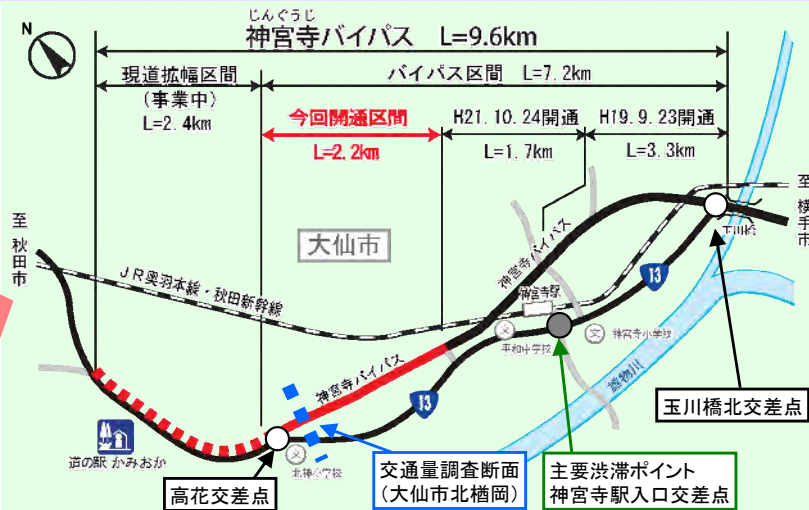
N

じんぐうじ
神宮寺バイパス　L=9.6km

現道拡幅区間
（事業中）
L=2.4km

バイパス区間　L=7.2km

今回開通区間
L=2.2km

H21.10.24開通
L=1.7km

H19.9.23開通
L=3.3km

至
秋田市

至
横手市

大仙市

JR奥羽本線・秋田新幹線

神宮寺バイパス

神宮寺駅

神宮寺小学校

平和中学校

13

13

玉川橋

雄物川

神宮寺バイパス

道の駅 かみおか

北神小学校

高花交差点

交通量調査断面
（大仙市北楢岡）

主要渋滞ポイント
神宮寺駅入口交差点

玉川橋北交差点